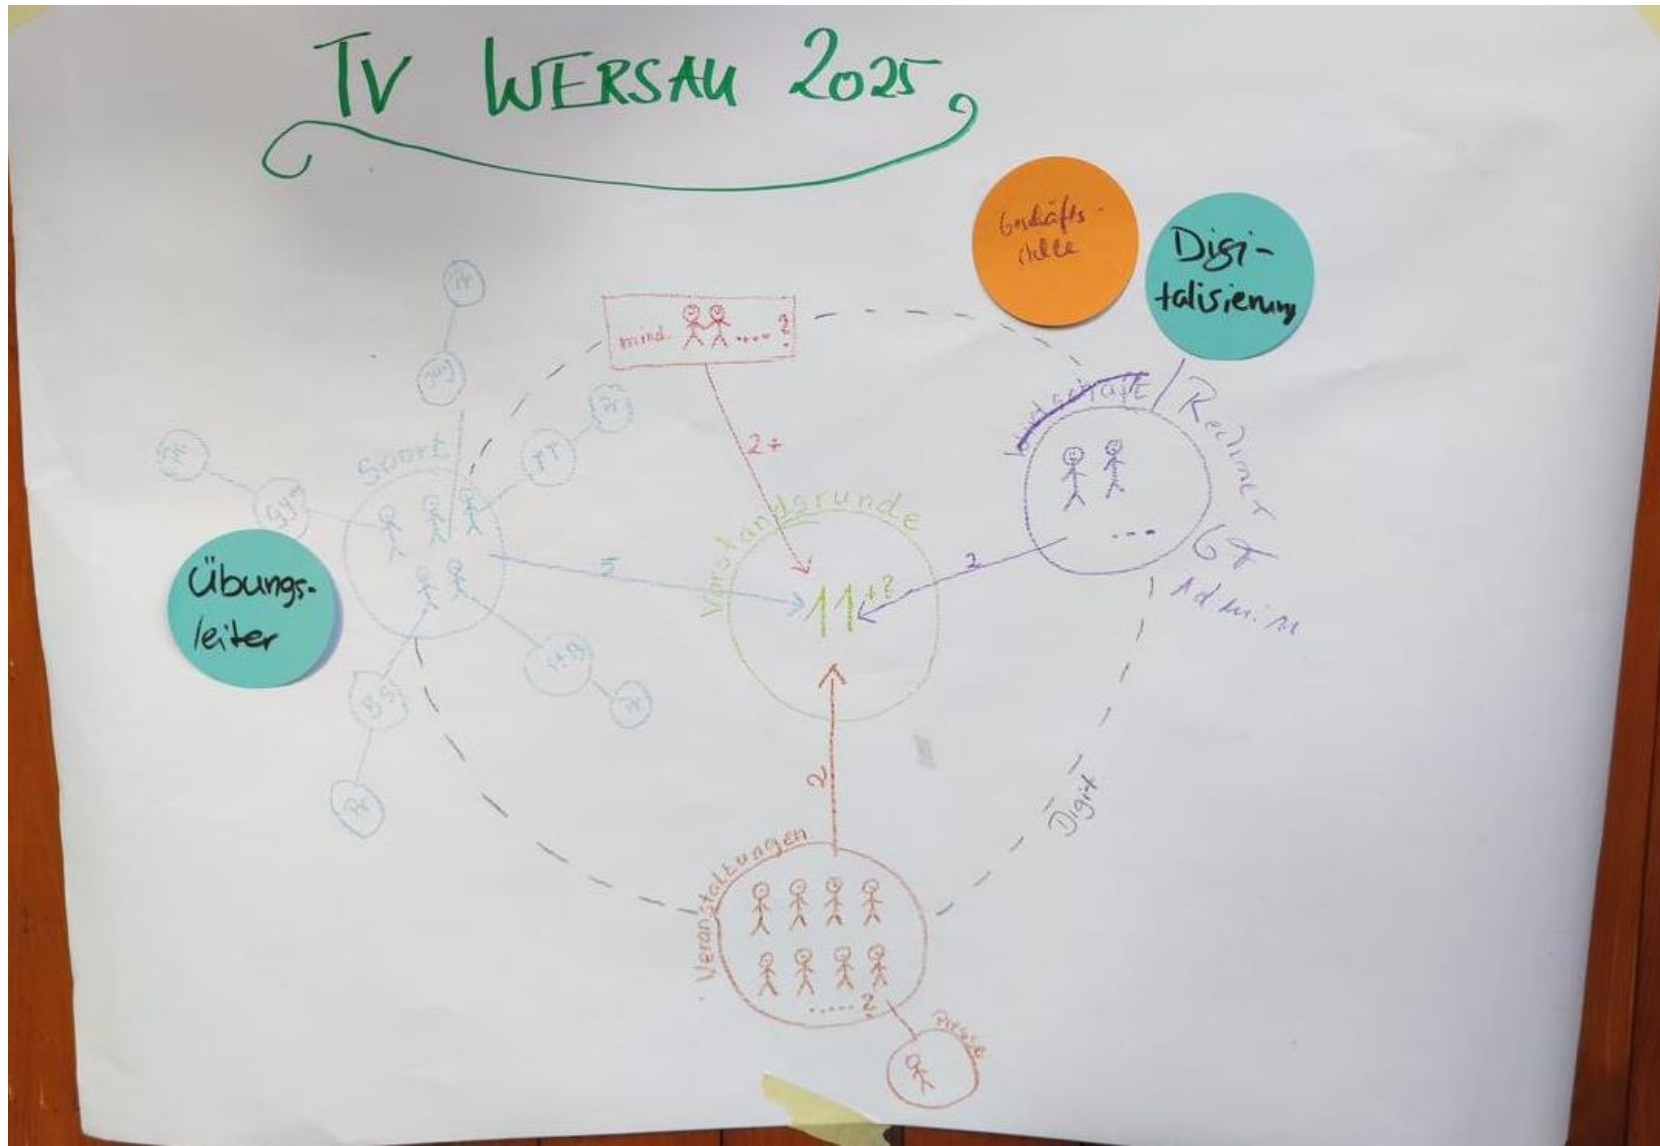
TV WERSAU 2025

Geschäfts-stelle

Digi-talisierung

mind. ..... 2

2+

Sport

Jug

TT

Gym

Übungs-leiter

5

Vorstandsrunde

$11^{+2}$

BS

Geschäfte / Rechner

...

2

GF

Admin

Digit

2

Veranstaltungen

..... 2

Presse